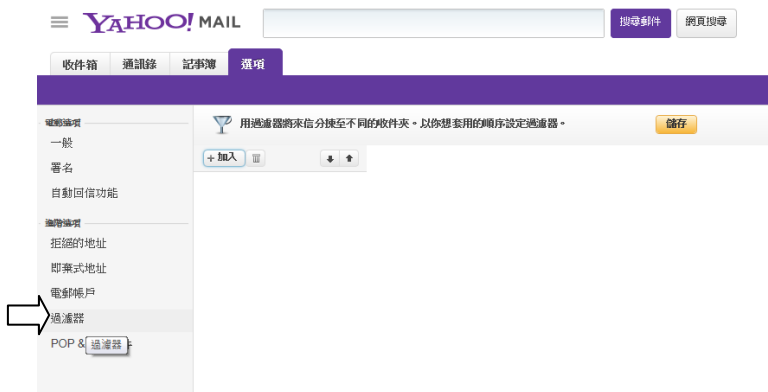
YAHOO! MAIL

搜尋郵件
網頁搜尋

收件箱
通訊錄
記事簿
選項

電郵選項
一般
署名
自動回信功能

進階選項
拒絕的地址
即棄式地址
電郵帳戶
過濾器
POP & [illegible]
過濾器

用過濾器將來信分揀至不同的收件夾。以你想套用的順序設定過濾器。
儲存

+ 加入